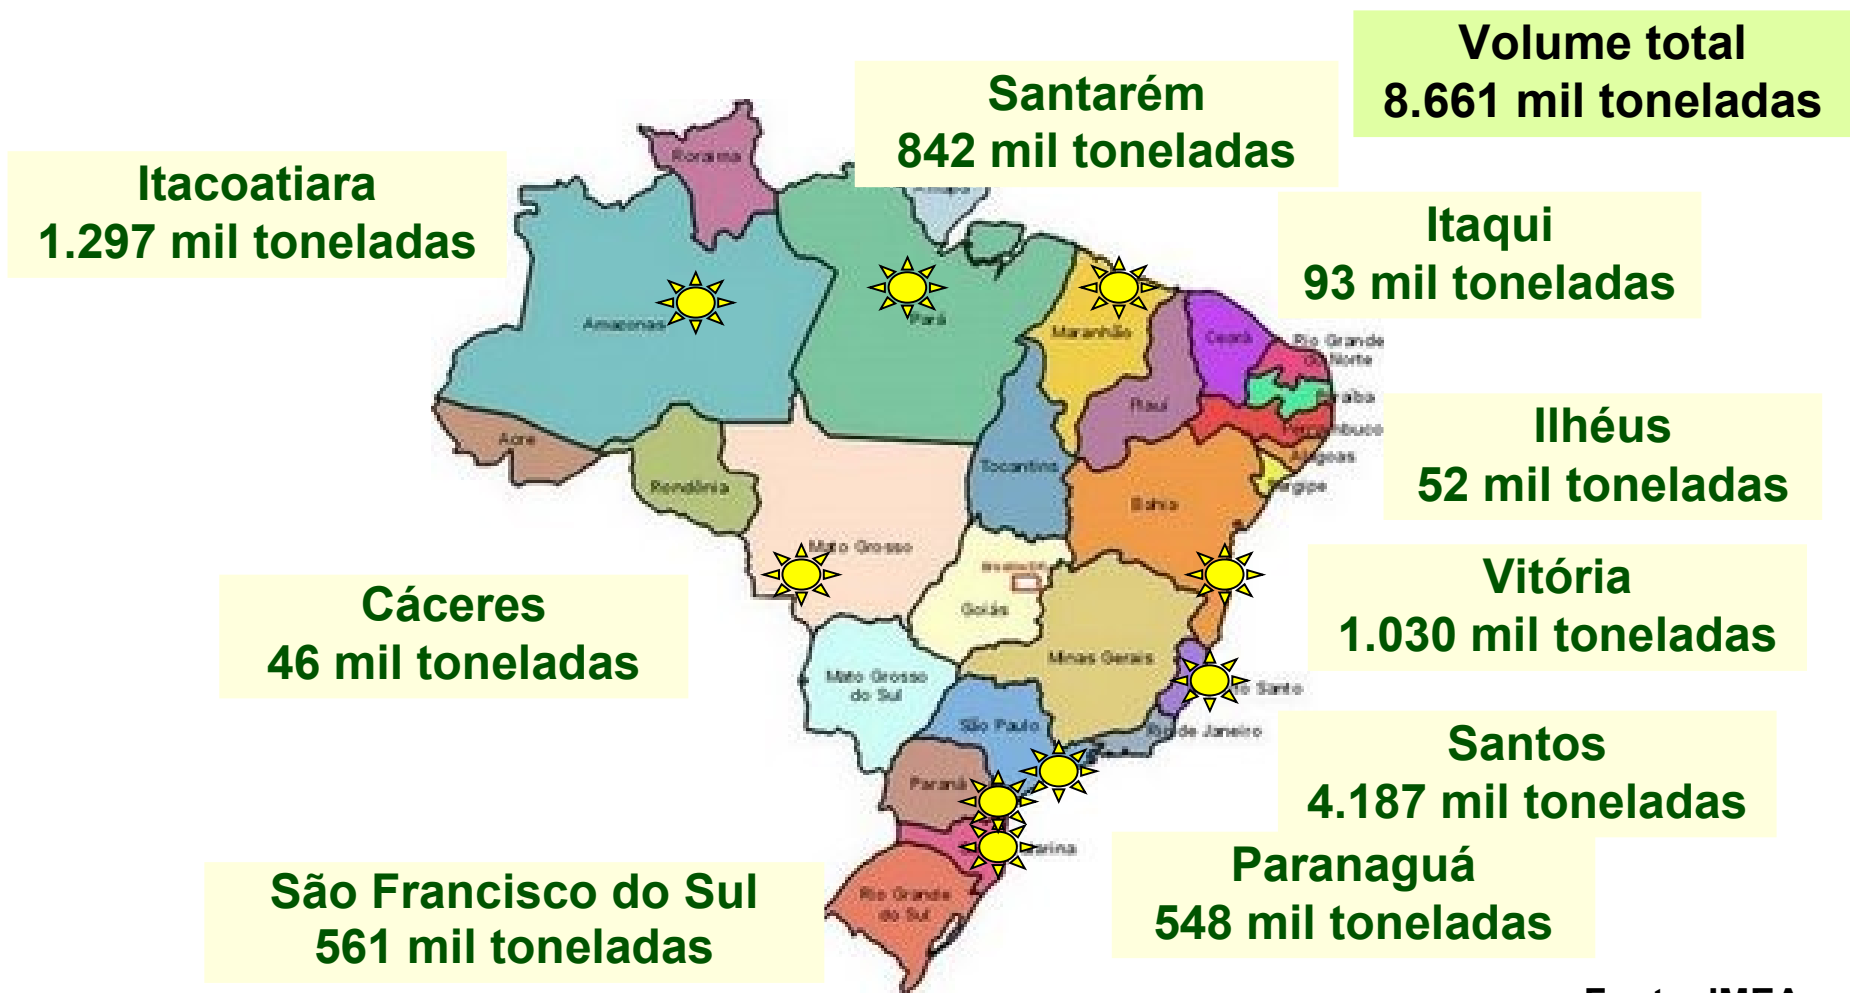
Volume total
8.661 mil toneladas

Santarém
842 mil toneladas

Itacoatiara
1.297 mil toneladas

Itaqui
93 mil toneladas

Ilhéus
52 mil toneladas

Vitória
1.030 mil toneladas

Cáceres
46 mil toneladas

Santos
4.187 mil toneladas

Paranaguá
548 mil toneladas

São Francisco do Sul
561 mil toneladas

Roraima
Amapá
Amazonas
Pará
Maranhão
Ceará
Rio Grande do Norte
Paraíba
Pernambuco
Alagoas
Sergipe
Piauí
Acre
Rondônia
Tocantins
Bahia
Mato Grosso
Goiás
Minas Gerais
Espírito Santo
Rio de Janeiro
Mato Grosso do Sul
São Paulo
Paraná
Santa Catarina
Rio Grande do Sul

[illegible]